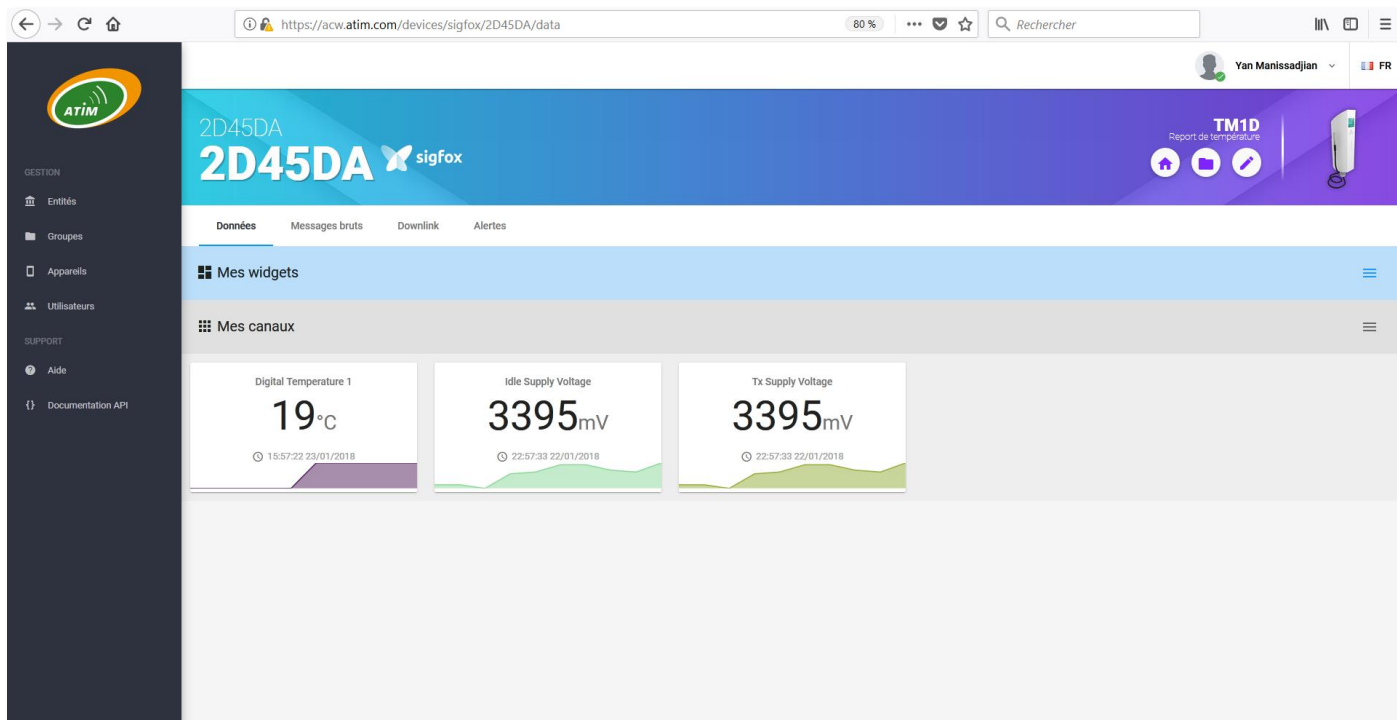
https://acw.atim.com/devices/sigfox/2D45DA/data

80 %

Rechercher

ATIM

GESTION

Entités

Groupes

Appareils

Utilisateurs

SUPPORT

Aide

Documentation API

Yan Manissadjian

FR

2D45DA

2D45DA sigfox

TM1D
Report de température

Données

Messages bruts

Downlink

Alertes

Mes widgets

Mes canaux

Digital Temperature 1

19°C

15:57:22 23/01/2018

Idle Supply Voltage

3395mV

22:57:33 22/01/2018

Tx Supply Voltage

3395mV

22:57:33 22/01/2018